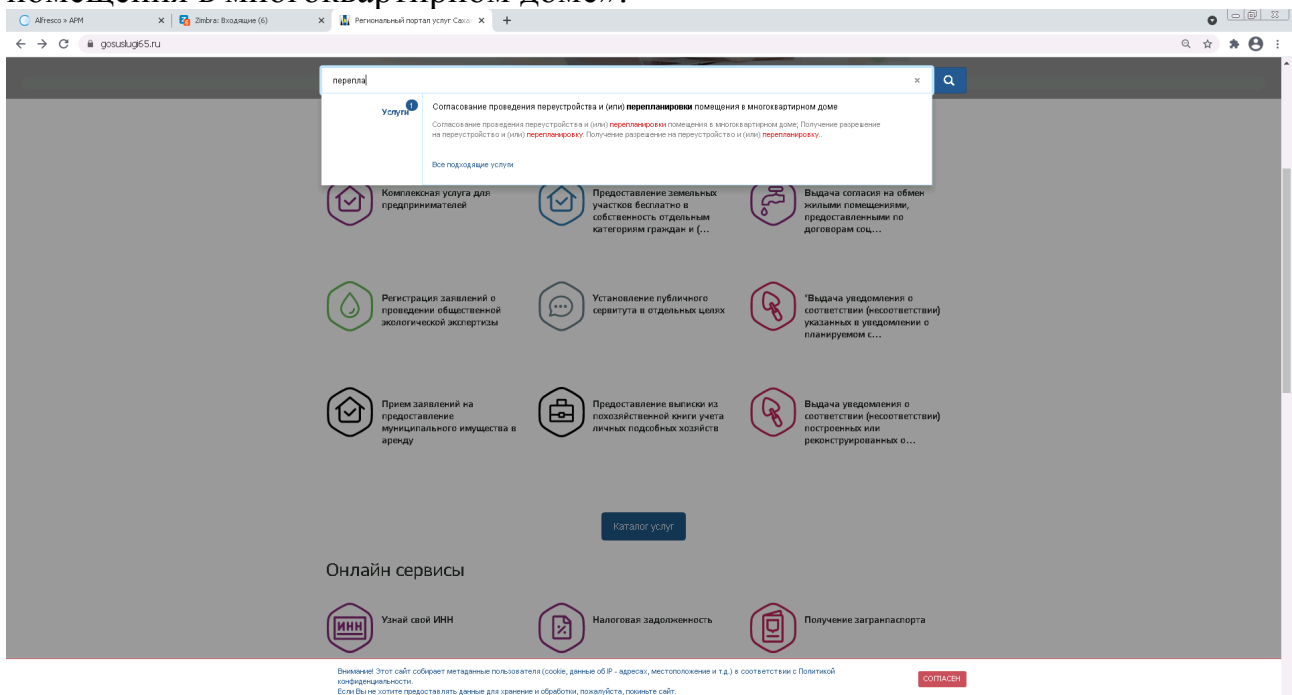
помещения в многоквартирном доме».

Alfresco » АРМ
Zimbra: Входящие (6)
Региональный портал услуг Саха
gosuslugi65.ru

перепла

Услуги 1

Согласование проведения переустройства и (или) перепланировки помещения в многоквартирном доме

Согласование проведения переустройства и (или) перепланировки помещения в многоквартирном доме; Получение разрешения на переустройство и (или) перепланировку. Получение разрешение на переустройство и (или) перепланировку.

Все подходящие услуги

Комплексная услуга для предпринимателей

Предоставление земельных участков бесплатно в собственность отдельным категориям граждан и (...

Выдача согласия на обмен жилыми помещениями, предоставленными по договорам соц...

Регистрация заявлений о проведении общественной экологической экспертизы

Установление публичного сервитута в отдельных целях

"Выдача уведомления о соответствии (несоответствии) указанных в уведомлении о планируемом с...

Прием заявлений на предоставление муниципального имущества в аренду

Предоставление выписки из похозяйственной книги учета личных подсобных хозяйств

Выдача уведомления о соответствии (несоответствии) построенных или реконструированных о...

Каталог услуг

Онлайн сервисы

ИНН

Узнай свой ИНН

Налоговая задолженность

Получение загранпаспорта

Внимание! Этот сайт собирает метаданные пользователя (cookie, данные об IP - адресах, местоположение и т.д.) в соответствии с Политикой конфиденциальности.
Если Вы не хотите предоставлять данные для хранение и обработки, пожалуйста, покиньте сайт.

СОГЛАСЕН